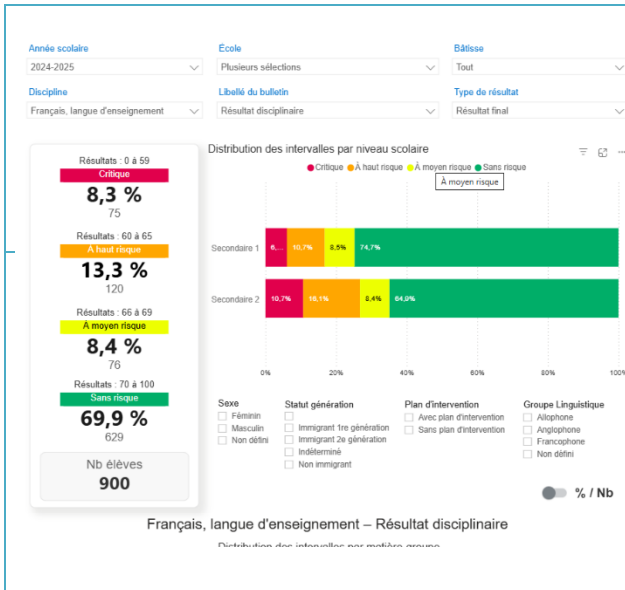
Année scolaire
2024-2025

École
Plusieurs sélections

Bâtisse
Tout

Discipline
Français, langue d'enseignement

Libellé du bulletin
Résultat disciplinaire

Type de résultat
Résultat final

Résultats : 0 à 59
Critique
8,3 %
75

Résultats : 60 à 65
À haut risque
13,3 %
120

Résultats : 66 à 69
À moyen risque
8,4 %
76

Résultats : 70 à 100
Sans risque
69,9 %
629

Nb élèves
900

Distribution des intervalles par niveau scolaire

Critique À haut risque À moyen risque Sans risque

À moyen risque

Secondaire 1: 6,... 10,7% 8,5% 74,7%
Secondaire 2: 10,7% 16,1% 8,4% 64,9%

0% 20% 40% 60% 80% 100%

Sexe
Féminin
Masculin
Non défini

Statut génération

Immigrant 1re génération
Immigrant 2e génération
Indéterminé
Non immigrant

Plan d'intervention
Avec plan d'intervention
Sans plan d'intervention

Groupe Linguistique
Allophone
Anglophone
Francophone
Non défini

% / Nb

Français, langue d'enseignement – Résultat disciplinaire

Distribution des intervalles par matière groupe